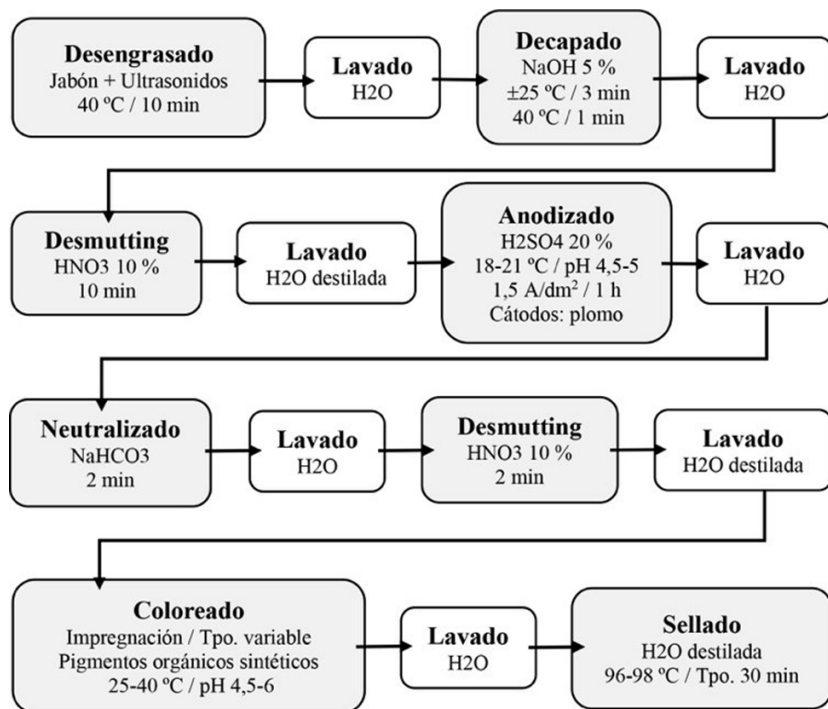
Desengrasado
Jabón + Ultrasonidos
40 ºC / 10 min

Lavado
H2O

Decapado
NaOH 5 %
±25 ºC / 3 min
40 ºC / 1 min

Lavado
H2O

Desmutting
HNO3 10 %
10 min

Lavado
H2O destilada

Anodizado
H2SO4 20 %
18-21 ºC / pH 4,5-5
1,5 A/dm$^2$ / 1 h
Cátodos: plomo

Lavado
H2O

Neutralizado
NaHCO3
2 min

Lavado
H2O

Desmutting
HNO3 10 %
2 min

Lavado
H2O destilada

Coloreado
Impregnación / Tpo. variable
Pigmentos orgánicos sintéticos
25-40 ºC / pH 4,5-6

Lavado
H2O

Sellado
H2O destilada
96-98 ºC / Tpo. 30 min